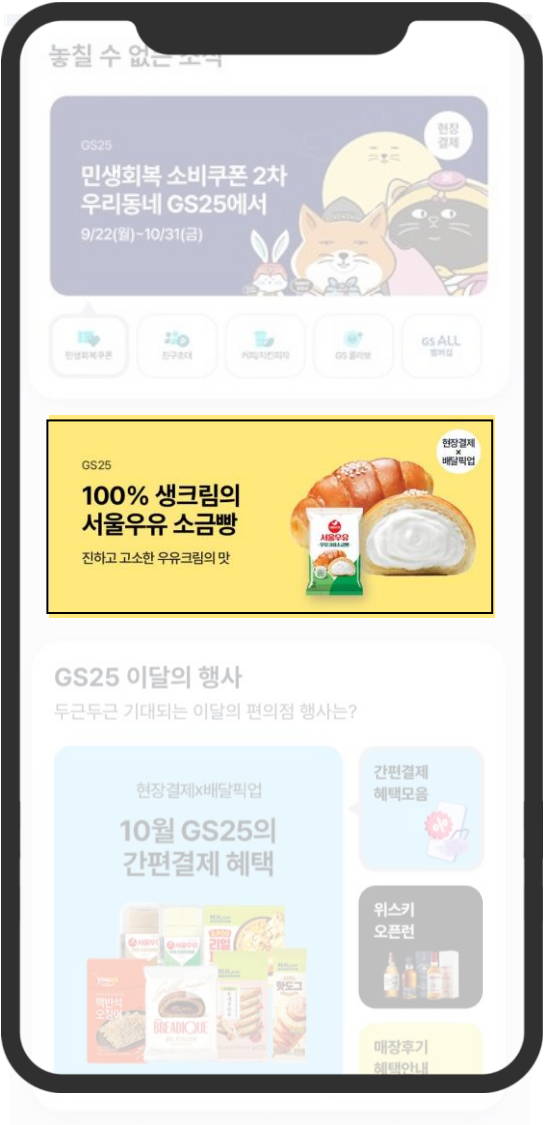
놓칠 수 없는 소식

GS25
민생회복 소비쿠폰 2차
우리동네 GS25에서
9/22(월)~10/31(금)

현장
결제

민생회복쿠폰
친구초대
커피/치킨피자
GS 룰렛
GS ALL
멤버십

GS25
100% 생크림의
서울우유 소금빵
진하고 고소한 우유크림의 맛

현장결제
×
배달픽업

서울우유

GS25 이달의 행사
두근두근 기대되는 이달의 편의점 행사는?

현장결제×배달픽업
10월 GS25의
간편결제 혜택

간편결제
혜택모음

위스키
오픈런

매장후기
혜택안내